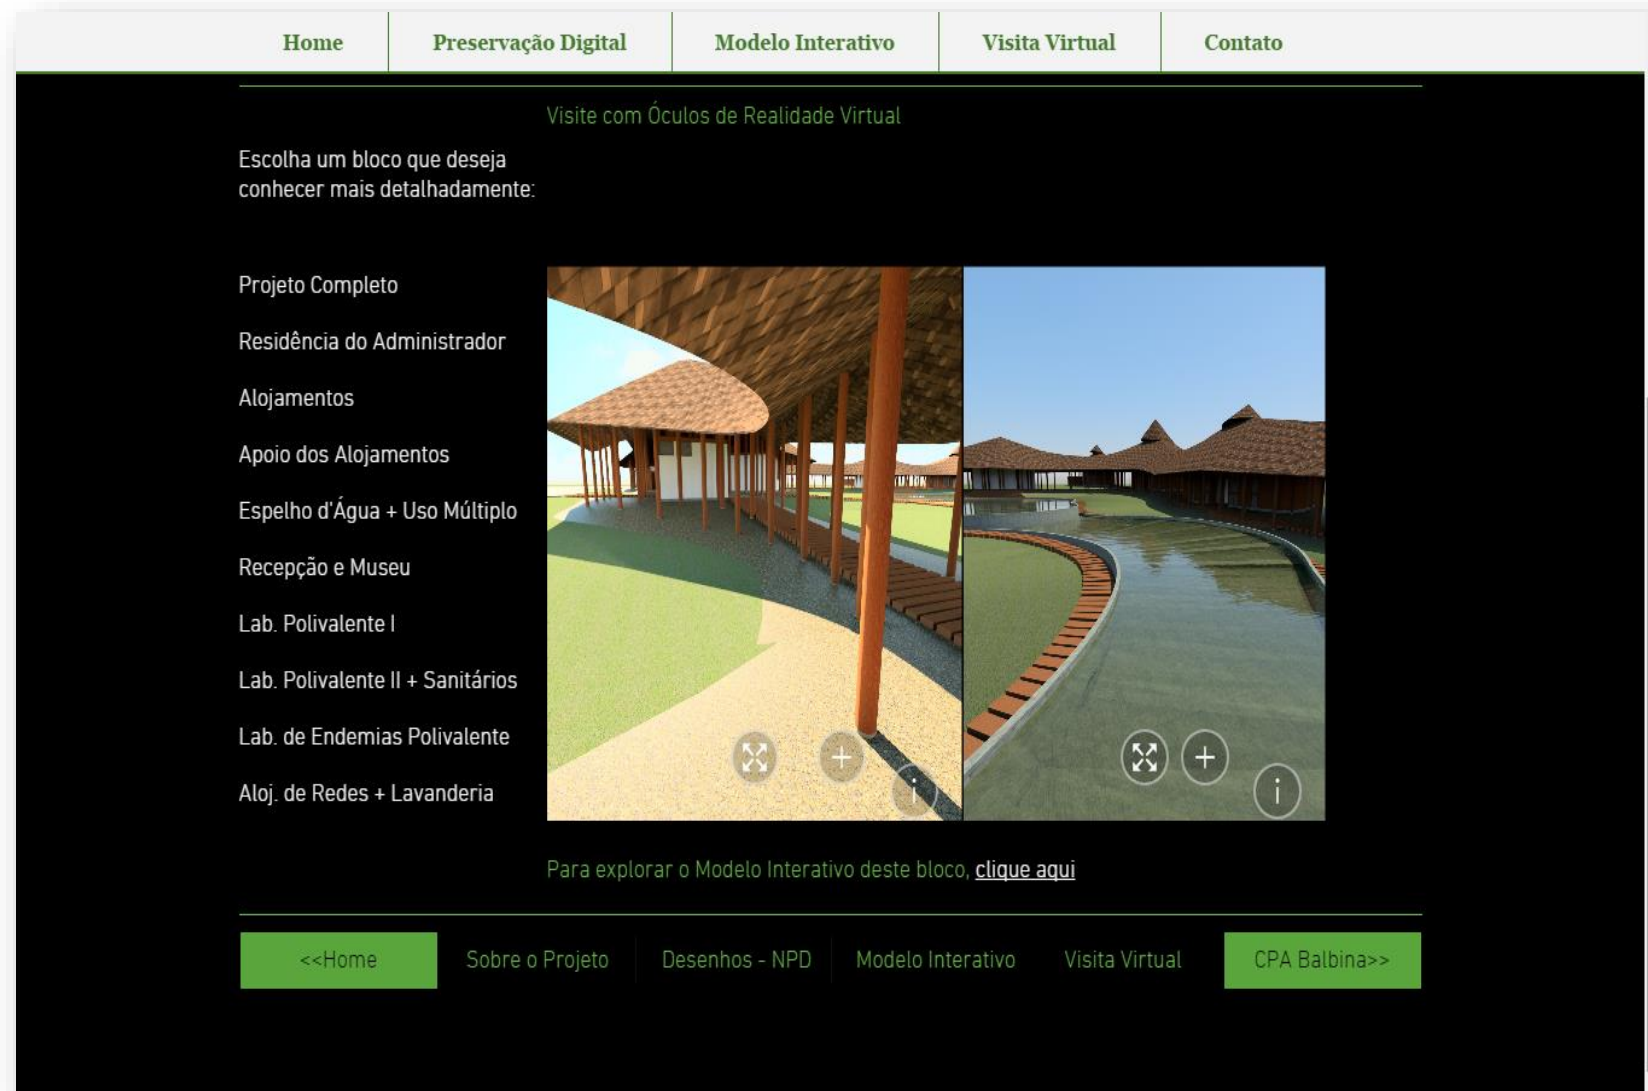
Home | Preservação Digital | Modelo Interativo | Visita Virtual | Contato

Visite com Óculos de Realidade Virtual

Escolha um bloco que deseja conhecer mais detalhadamente:

Projeto Completo

Residência do Administrador

Alojamentos

Apoio dos Alojamentos

Espelho d'Água + Uso Múltiplo

Recepção e Museu

Lab. Polivalente I

Lab. Polivalente II + Sanitários

Lab. de Endemias Polivalente

Aloj. de Redes + Lavanderia

+

i

+

i

Para explorar o Modelo Interativo deste bloco, clique aqui

<<Home

Sobre o Projeto

Desenhos - NPD

Modelo Interativo

Visita Virtual

CPA Balbina>>